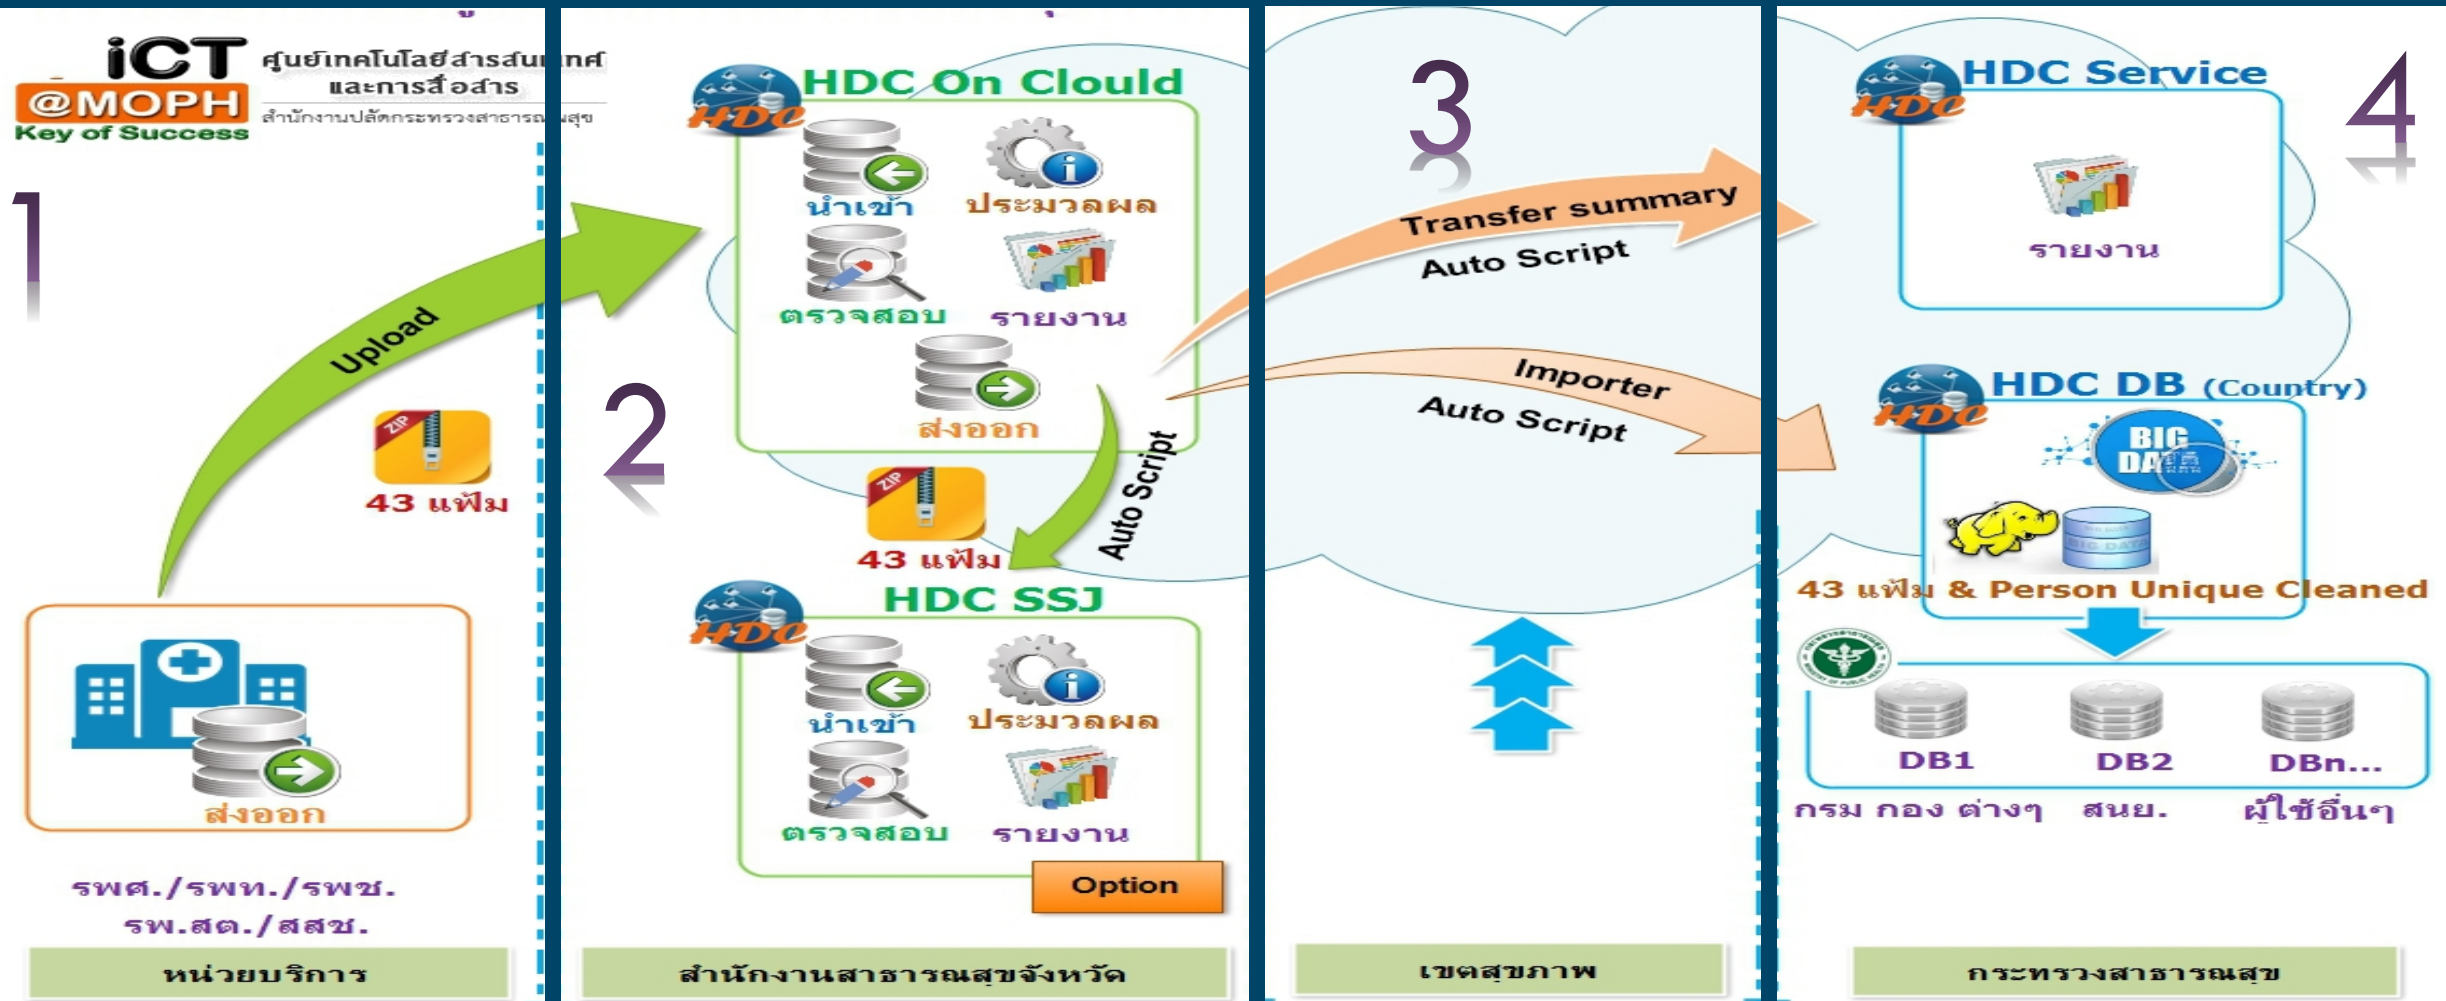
iCT @MOPH Key of Success

ศูนย์เทคโนโลยีสารสนเทศและการสื่อสาร

สำนักงานปลัดกระทรวงสาธารณสุข

1

Upload

43 แฟ้ม

ส่งออก

รพศ./รพท./รพช.
รพ.สต./สสช.

หน่วยบริการ

HDC On Clould

นำเข้า

ประมวลผล

ตรวจสอบ

รายงาน

ส่งออก

2

43 แฟ้ม

Auto Script

HDC SSJ

นำเข้า

ประมวลผล

ตรวจสอบ

รายงาน

Option

สำนักงานสาธารณสุขจังหวัด

3

Transfer summary
Auto Script

Importer
Auto Script

เขตสุขภาพ

HDC Service

รายงาน

4

HDC DB (Country)

BIG DATA

43 แฟ้ม & Person Unique Cleaned

DB1

DB2

DBn...

กรม กอง ต่างๆ

สนย.

ผู้ใช้อื่นๆ

กระทรวงสาธารณสุข